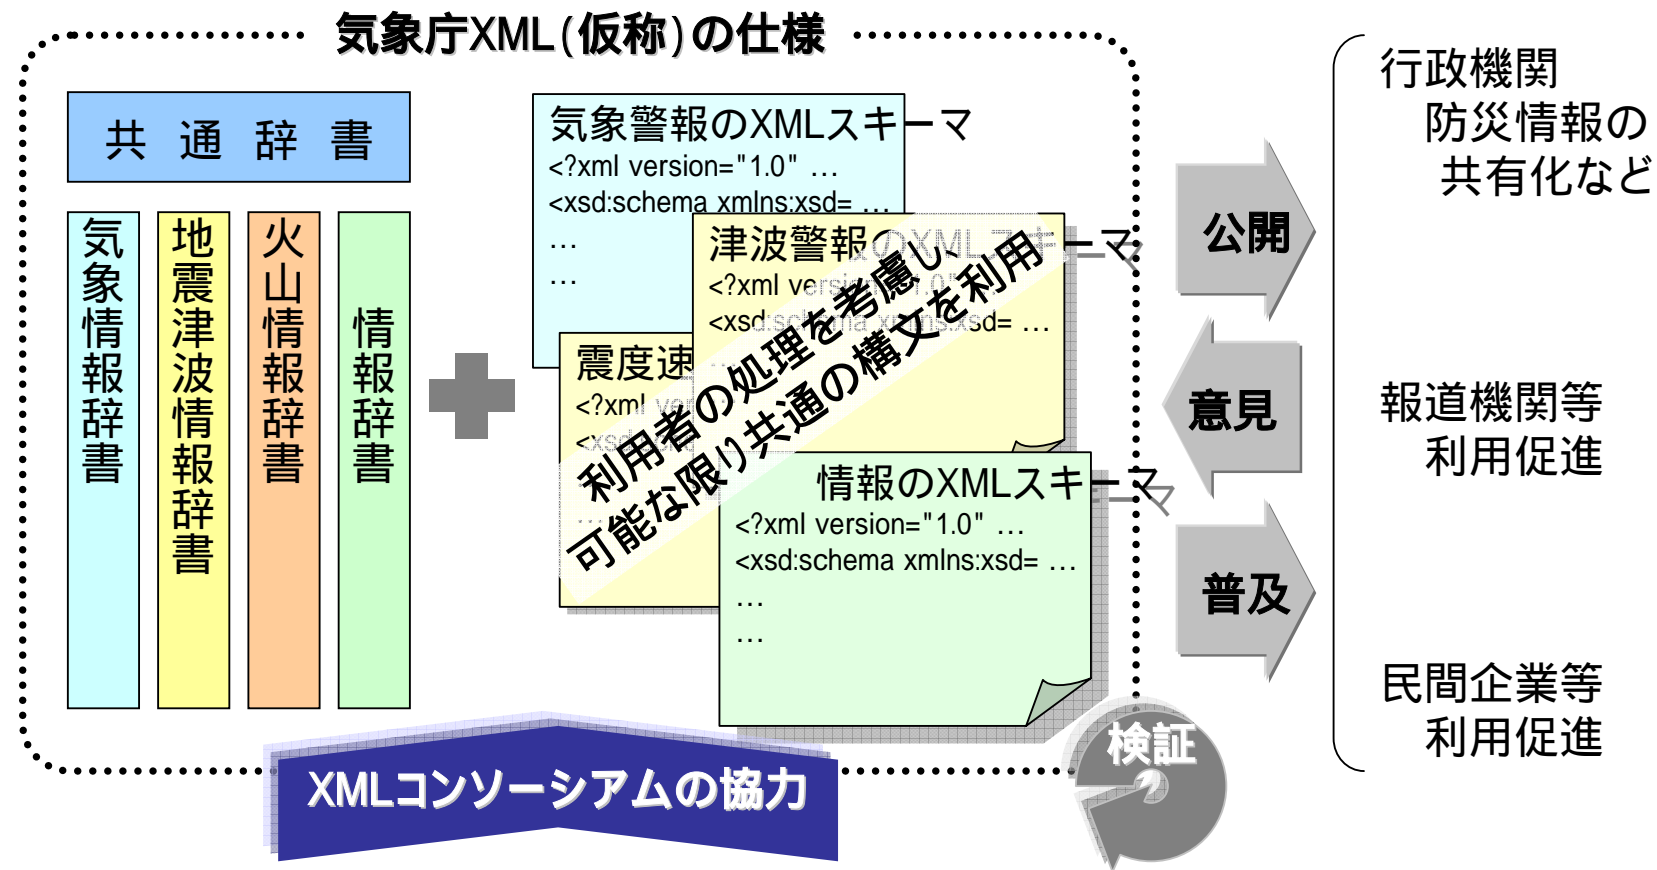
気象庁XML(仮称)の仕様

共通辞書

気象情報辞書

地震津波情報辞書

火山情報辞書

情報辞書

気象警報のXMLスキーマ
<?xml version="1.0" …
<xsd:schema xmlns:xsd= …
…
…

津波警報のXMLスキーマ
<?xml vers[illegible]
<xsd:sc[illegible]a xmlns:xsd= …

震度速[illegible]
<?xml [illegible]
<xsd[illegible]

利用者の処理を考慮し
可能な限り共通の構文を利用

情報のXMLスキーマ
<?xml version="1.0" …
<xsd:schema xmlns:xsd= …
…
…

XMLコンソーシアムの協力

検証

公開

意見

普及

行政機関
防災情報の
共有化など

報道機関等
利用促進

民間企業等
利用促進